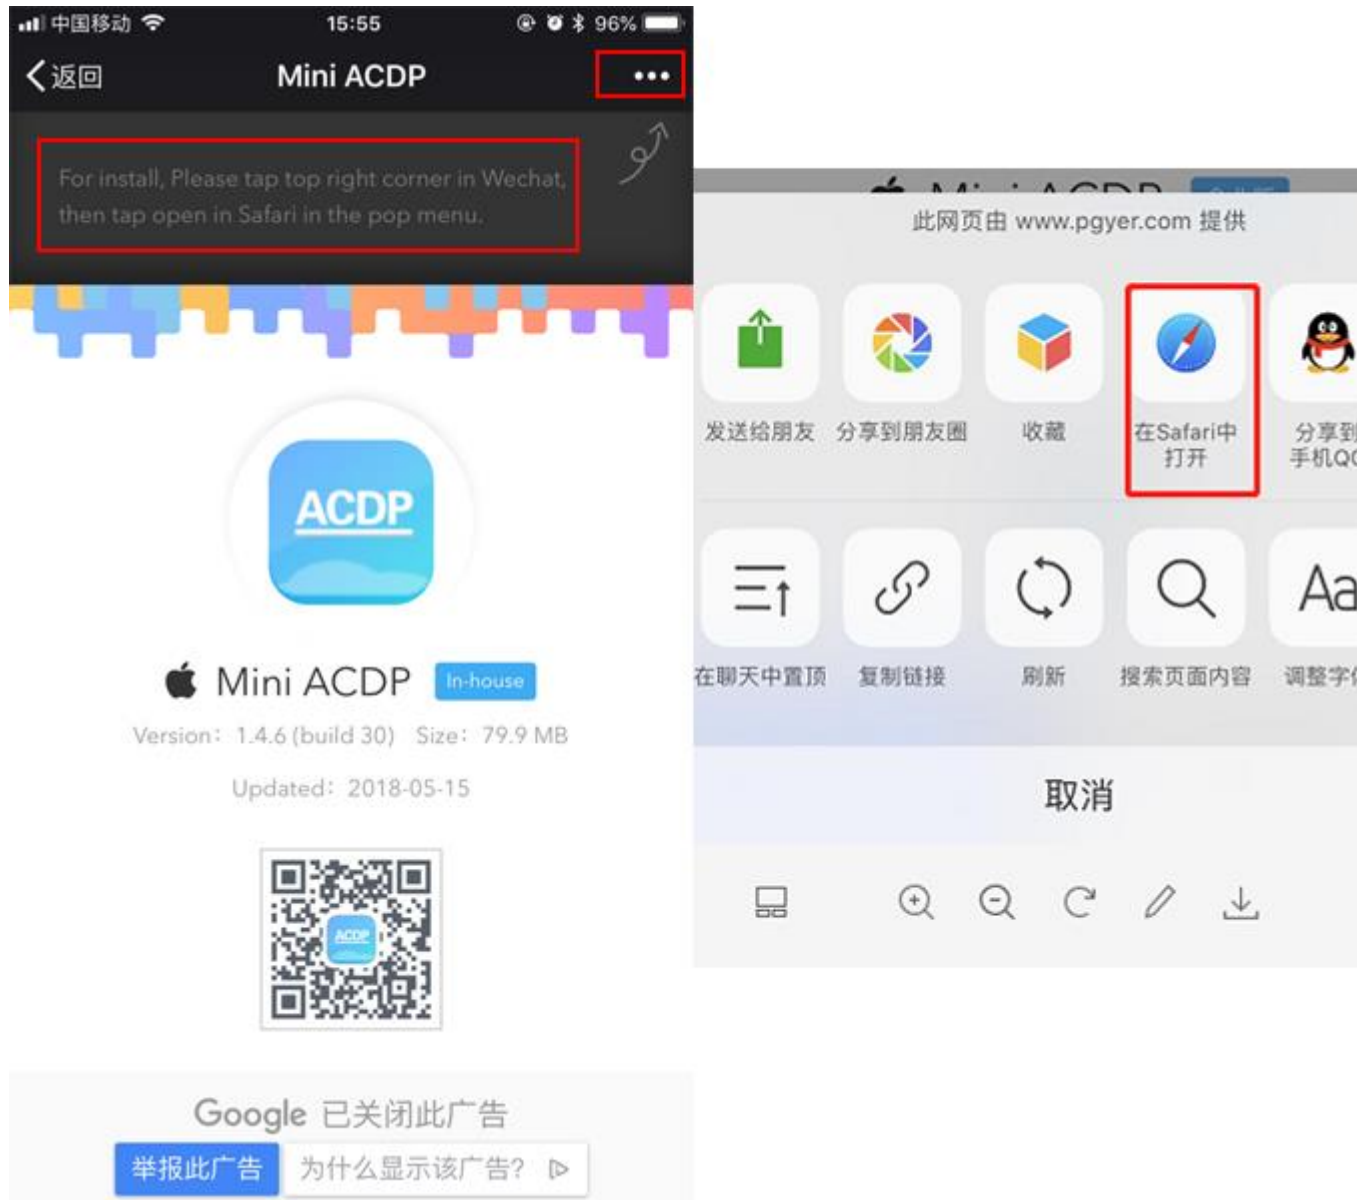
中国移动 15:55 96%

返回 Mini ACDP •••

For install, Please tap top right corner in Wechat, then tap open in Safari in the pop menu.

ACDP

Mini ACDP In-house

Version: 1.4.6 (build 30) Size: 79.9 MB

Updated: 2018-05-15

ACDP

Google 已关闭此广告

举报此广告 为什么显示该广告?

此网页由 www.pgyer.com 提供

发送给朋友 分享到朋友圈 收藏 在Safari中打开 分享到手机Q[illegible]

在聊天中置顶 复制链接 刷新 搜索页面内容 调整字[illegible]

Aa

取消